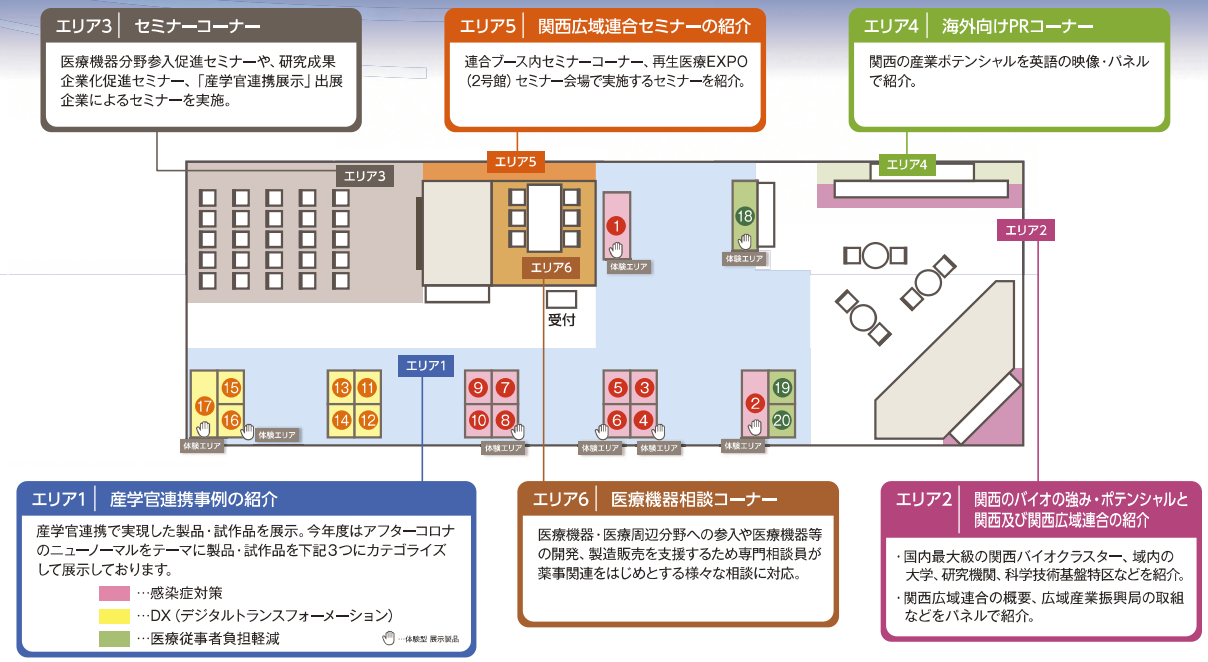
エリア3｜セミナーコーナー

医療機器分野参入促進セミナーや、研究成果企業化促進セミナー、「産学官連携展示」出展企業によるセミナーを実施。

エリア5｜関西広域連合セミナーの紹介

連合ブース内セミナーコーナー、再生医療EXPO（2号館）セミナー会場で実施するセミナーを紹介。

エリア4｜海外向けPRコーナー

関西の産業ポテンシャルを英語の映像・パネルで紹介。

エリア3

エリア5

エリア4

エリア2

1

体験エリア

18

体験エリア

エリア6

受付

エリア1

15 17 16

13 11 14 12

9 7 10 8

5 3 6 4

2 19 20

体験エリア 体験エリア 体験エリア 体験エリア 体験エリア 体験エリア

エリア1｜産学官連携事例の紹介

産学官連携で実現した製品・試作品を展示。今年度はアフターコロナのニューノーマルをテーマに製品・試作品を下記3つにカテゴライズして展示しております。

…感染症対策
…DX（デジタルトランスフォーメーション）
…医療従事者負担軽減

…体験型 展示製品

エリア6｜医療機器相談コーナー

医療機器・医療周辺分野への参入や医療機器等の開発、製造販売を支援するため専門相談員が薬事関連をはじめとする様々な相談に対応。

エリア2｜関西のバイオの強み・ポテンシャルと関西及び関西広域連合の紹介

・国内最大級の関西バイオクラスター、域内の大学、研究機関、科学技術基盤特区などを紹介。
・関西広域連合の概要、広域産業振興局の取組などをパネルで紹介。